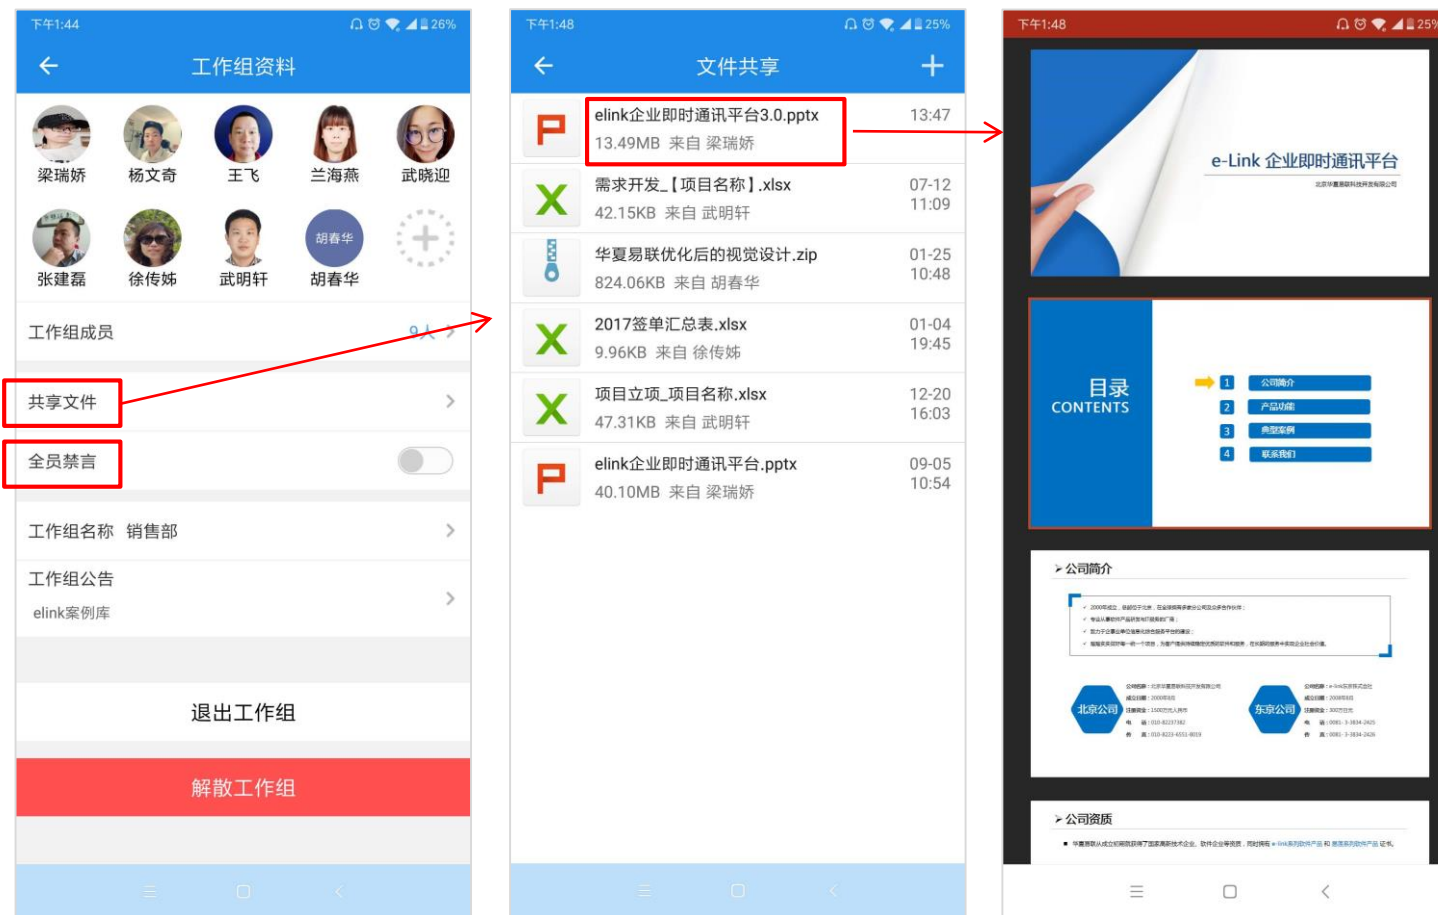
下午1:44 26%

工作组资料

梁瑞娇 杨文奇 王飞 兰海燕 武晓迎

张建磊 徐传姊 武明轩 胡春华 胡春华

工作组成员 9人 >

共享文件 >

全员禁言

工作组名称 销售部 >

工作组公告

elink案例库 >

退出工作组

解散工作组

下午1:48 25%

文件共享 +

elink企业即时通讯平台3.0.pptx 13:47
13.49MB 来自 梁瑞娇

需求开发_【项目名称】.xlsx 07-12 11:09
42.15KB 来自 武明轩

华夏易联优化后的视觉设计.zip 01-25 10:48
824.06KB 来自 胡春华

2017签单汇总表.xlsx 01-04 19:45
9.96KB 来自 徐传姊

项目立项_项目名称.xlsx 12-20 16:03
47.31KB 来自 武明轩

elink企业即时通讯平台.pptx 09-05 10:54
40.10MB 来自 梁瑞娇

下午1:48 25%

e-Link 企业即时通讯平台

北京华夏易联科技开发有限公司

目录
CONTENTS

1 公司简介
2 产品功能
3 典型案例
4 联系我们

公司简介

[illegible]

北京公司

东京公司

公司资质

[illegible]